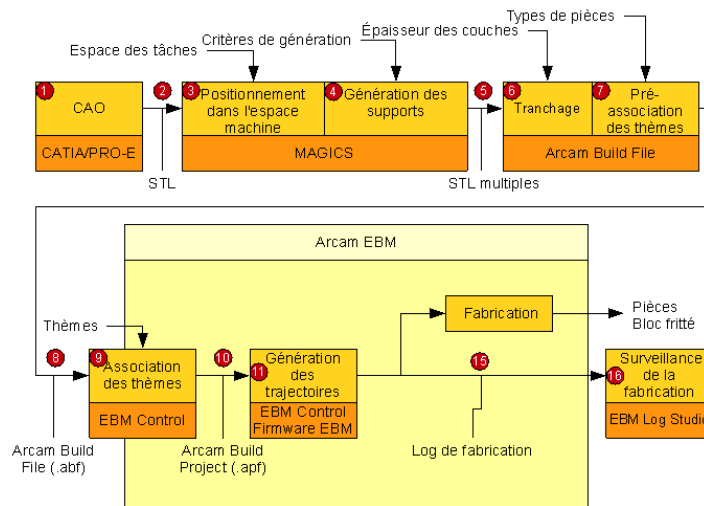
Types de pièces

Espace des tâches

Critères de génération

Épaisseur des couches

1 CAO

CATIA/PRO-E

2

3 Positionnement dans l'espace machine

4 Génération des supports

MAGICS

5

6 Tranchage

7 Pré-association des thèmes

Arcam Build File

STL

STL multiples

Arcam EBM

Fabrication

Pièces
Bloc fritté

Thèmes

8

9 Association des thèmes

EBM Control

10

11 Génération des trajectoires

EBM Control
Firmware EBM

15

16 Surveillance de la fabrication

EBM Log Studio

Arcam Build File (.abf)

Arcam Build Project (.apf)

Log de fabrication